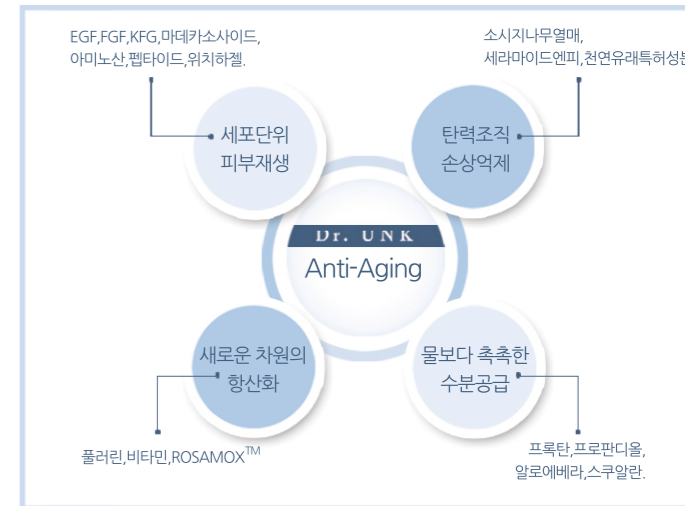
EGF,FGF,KFG,마데카소사이드, 아미노산,펩타이드,위치하젤.

소시지나무열매, 세라마이드엔피,천연유래특허성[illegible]

세포단위 피부재생

탄력조직 손상억제

Dr. UNK

Anti-Aging

새로운 차원의 항산화

물보다 촉촉한 수분공급

풀러린,비타민,ROSAMOX$^{TM}$

프록탄,프로판디올, 알로에베라,스쿠알란.